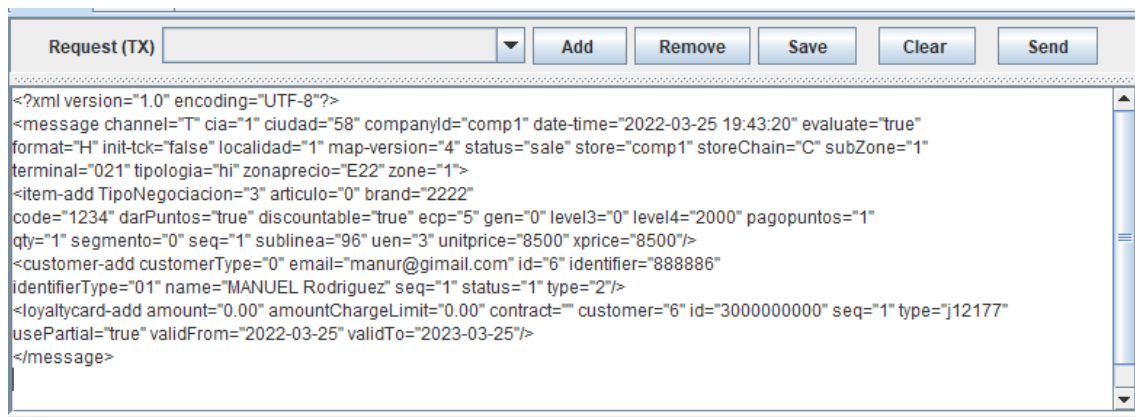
Request (TX)

Add Remove Save Clear Send

<?xml version="1.0" encoding="UTF-8"?>
<message channel="T" cia="1" ciudad="58" companyId="comp1" date-time="2022-03-25 19:43:20" evaluate="true" format="H" init-tck="false" localidad="1" map-version="4" status="sale" store="comp1" storeChain="C" subZone="1" terminal="021" tipologia="hi" zonaprecio="E22" zone="1">
<item-add TipoNegociacion="3" articulo="0" brand="2222" code="1234" darPuntos="true" discountable="true" ecp="5" gen="0" level3="0" level4="2000" pagopuntos="1" qty="1" segmento="0" seq="1" sublinea="96" uen="3" unitprice="8500" xprice="8500"/>
<customer-add customerType="0" email="manur@gimail.com" id="6" identifier="888886" identifierType="01" name="MANUEL Rodriguez" seq="1" status="1" type="2"/>
<loyaltycard-add amount="0.00" amountChargeLimit="0.00" contract="" customer="6" id="3000000000" seq="1" type="j12177" usePartial="true" validFrom="2022-03-25" validTo="2023-03-25"/>
</message>